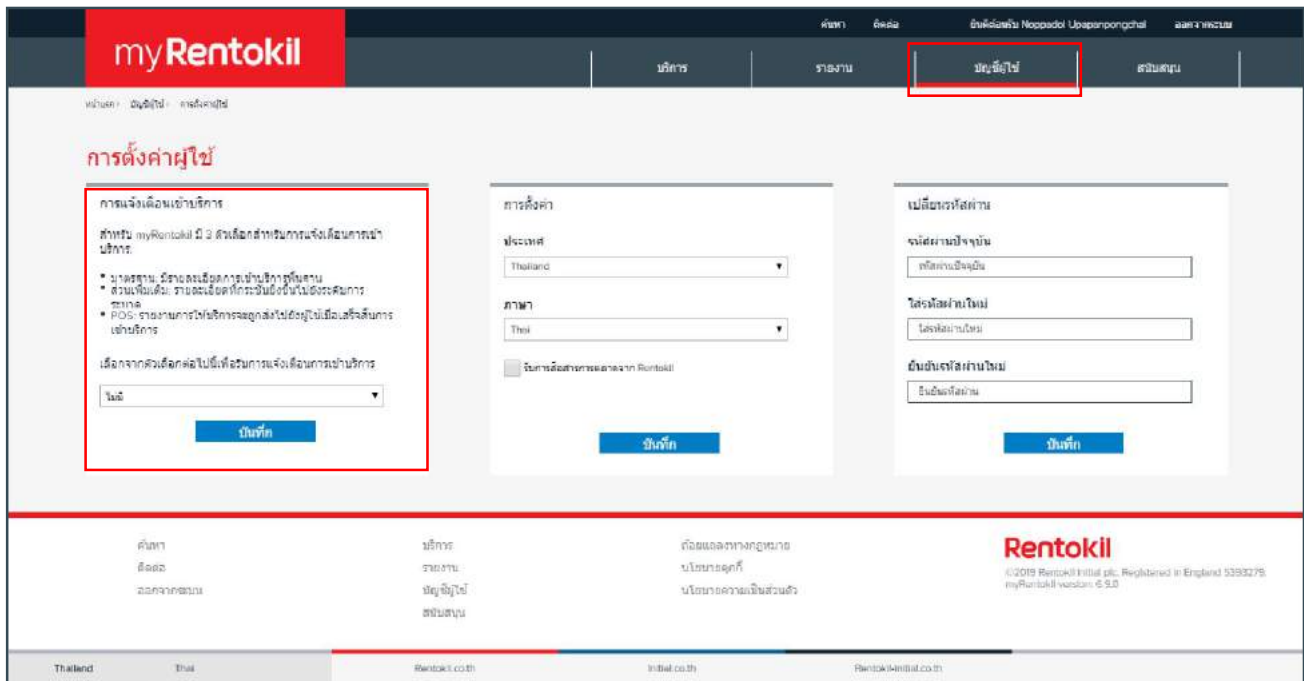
ค้นหา ติดต่อ ยินดีต้อนรับ Noppadol Upapanpongchai ออกจากระบบ

myRentokil

บริการ รายงาน บัญชีผู้ใช้ สนับสนุน

หน้าแรก › บัญชีผู้ใช้ › การตั้งค่าผู้ใช้

การตั้งค่าผู้ใช้

การแจ้งเตือนเข้าบริการ

สำหรับ myRentokil มี 3 ตัวเลือกสำหรับการแจ้งเตือนการเข้าบริการ

• มาตรฐาน: มีรายละเอียดการเข้าบริการที่ผ่านมา
• ส่วนเพิ่มเติม: รายละเอียดที่กระชับยิ่งขึ้นไปยังระดับการระบาด
• POS: รายงานการให้บริการจะถูกส่งไปยังผู้ใช้เมื่อเสร็จสิ้นการเข้าบริการ

เลือกจากตัวเลือกต่อไปนี้เพื่อรับการแจ้งเตือนการเข้าบริการ

ไม่มี

บันทึก

การตั้งค่า

ประเทศ

Thailand

ภาษา

Thai

รับการสื่อสารการตลาดจาก Rentokil

บันทึก

เปลี่ยนรหัสผ่าน

รหัสผ่านปัจจุบัน

รหัสผ่านปัจจุบัน

ใส่รหัสผ่านใหม่

ใส่รหัสผ่านใหม่

ยืนยันรหัสผ่านใหม่

ยืนยันรหัสผ่าน

บันทึก

ค้นหา
ติดต่อ
ออกจากระบบ

บริการ
รายงาน
บัญชีผู้ใช้
สนับสนุน

ข้อผูกพันทางกฎหมาย
นโยบายคุกกี้
นโยบายความเป็นส่วนตัว

Rentokil
©2019 Rentokil Initial plc. Registered in England 5393279.
myRentokil version: 6.9.0

Thailand Thai Rentokil.co.th Initial.co.th Rentokil-initial.co.th